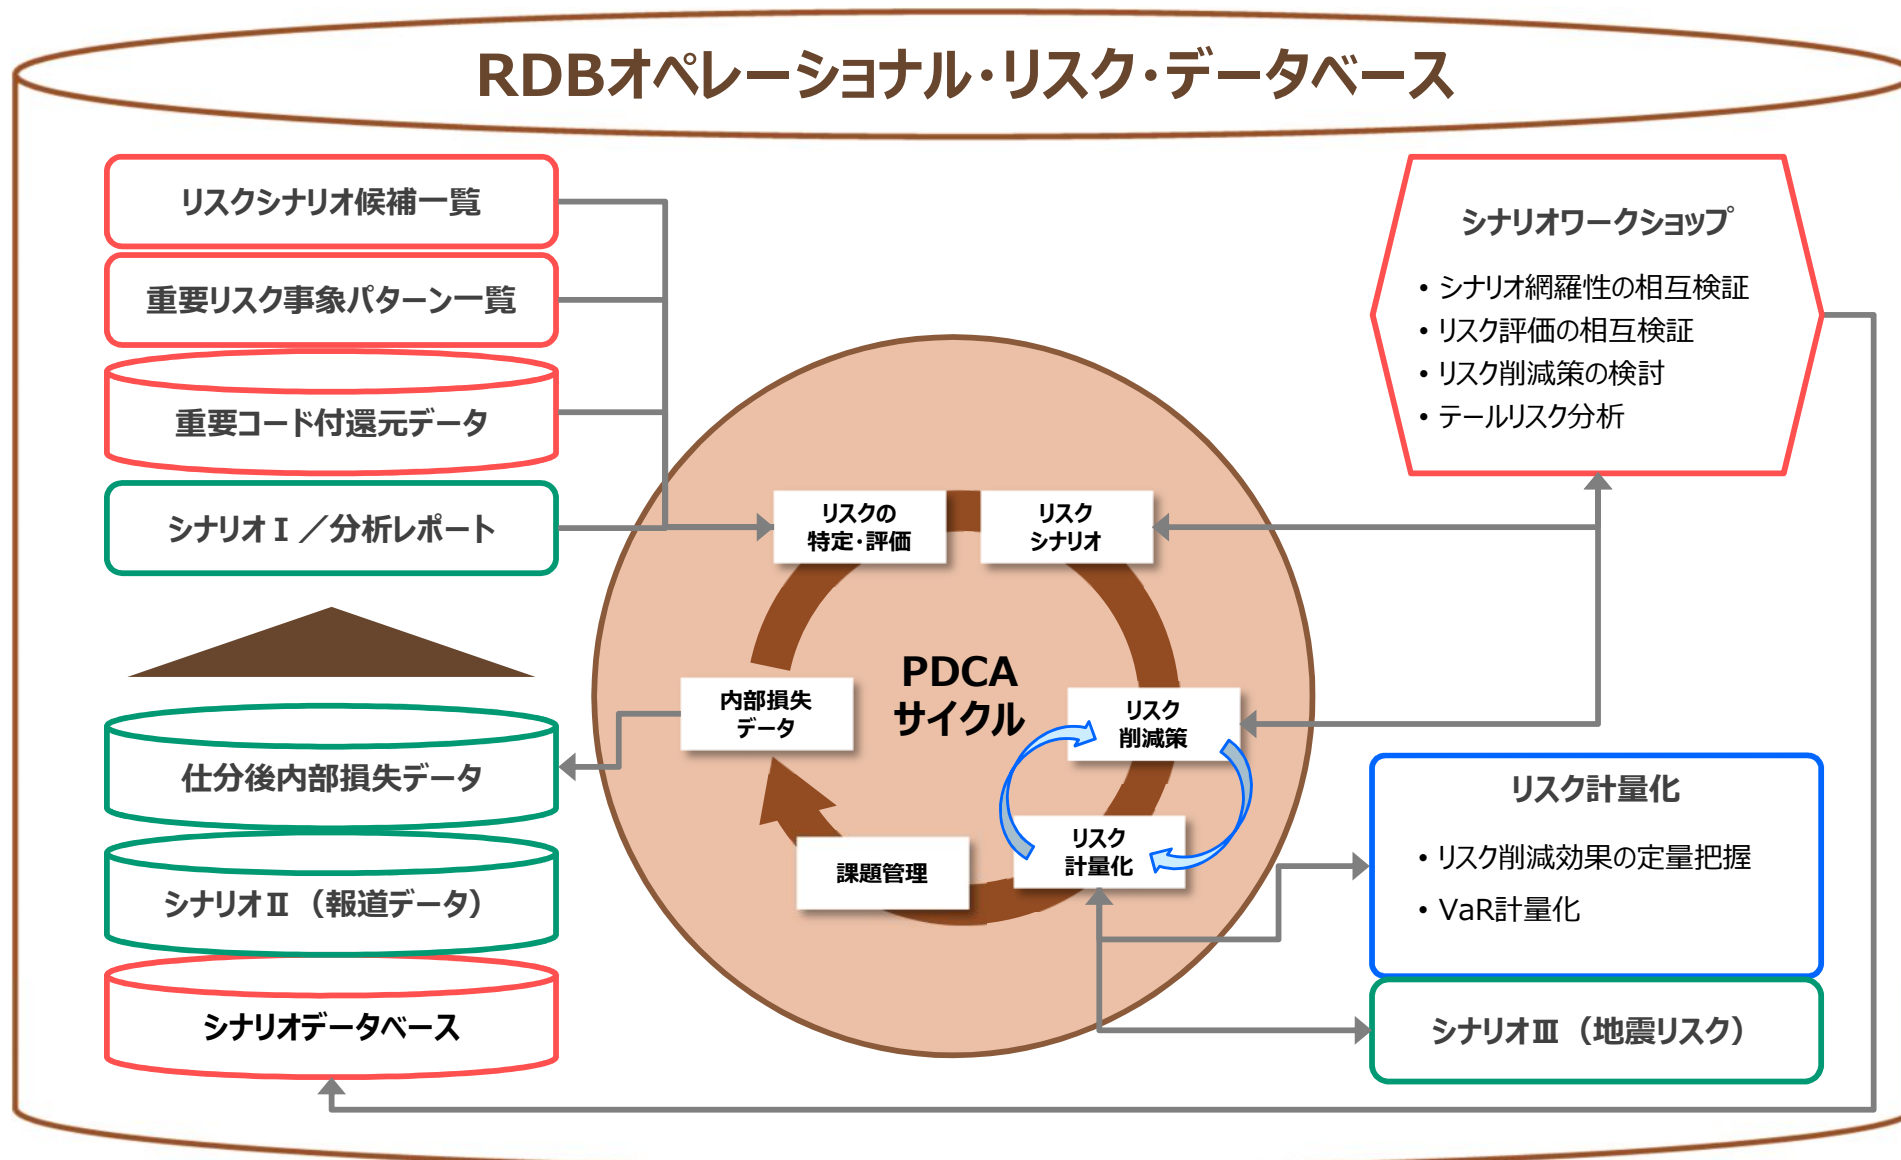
RDBオペレーショナル・リスク・データベース

リスクシナリオ候補一覧

重要リスク事象パターン一覧

重要コード付還元データ

シナリオⅠ／分析レポート

仕分後内部損失データ

シナリオⅡ（報道データ）

シナリオデータベース

リスクの特定・評価

リスクシナリオ

PDCAサイクル

内部損失データ

リスク削減策

リスク計量化

課題管理

シナリオワークショップ

• シナリオ網羅性の相互検証
• リスク評価の相互検証
• リスク削減策の検討
• テールリスク分析

リスク計量化

• リスク削減効果の定量把握
• VaR計量化

シナリオⅢ（地震リスク）